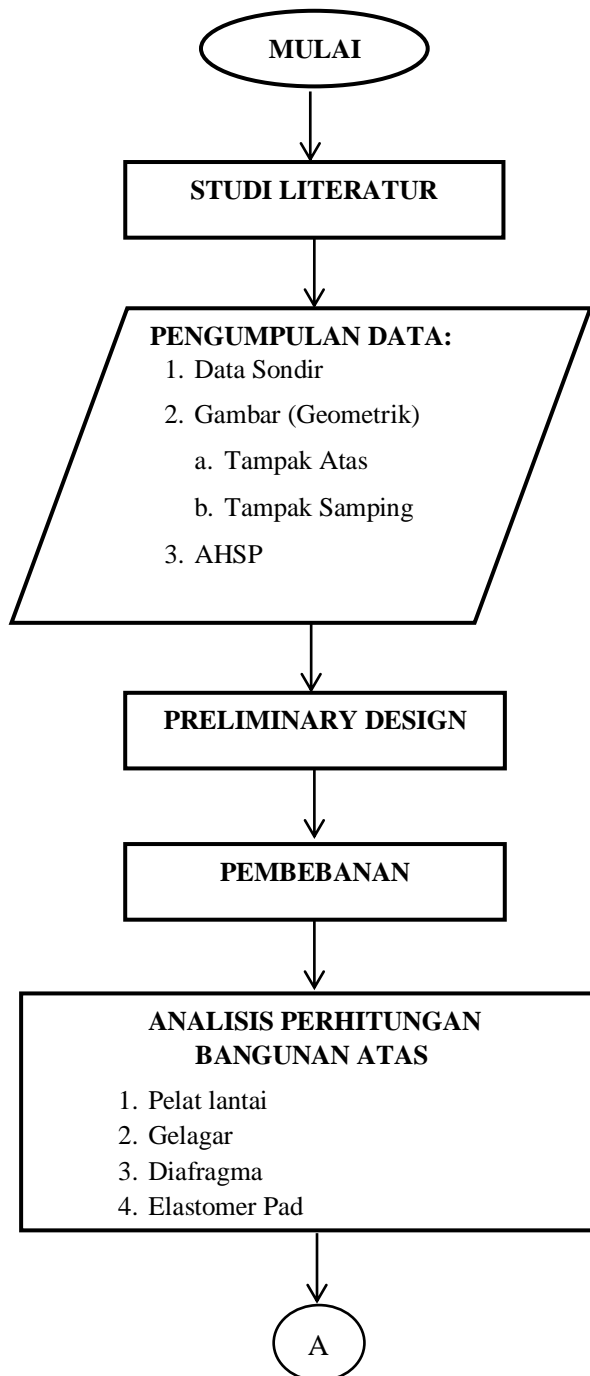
MULAI

STUDI LITERATUR

PENGUMPULAN DATA:
1. Data Sondir
2. Gambar (Geometrik)
a. Tampak Atas
b. Tampak Samping
3. AHSP

PRELIMINARY DESIGN

PEMBEBANAN

ANALISIS PERHITUNGAN BANGUNAN ATAS
1. Pelat lantai
2. Gelagar
3. Diafragma
4. Elastomer Pad

A